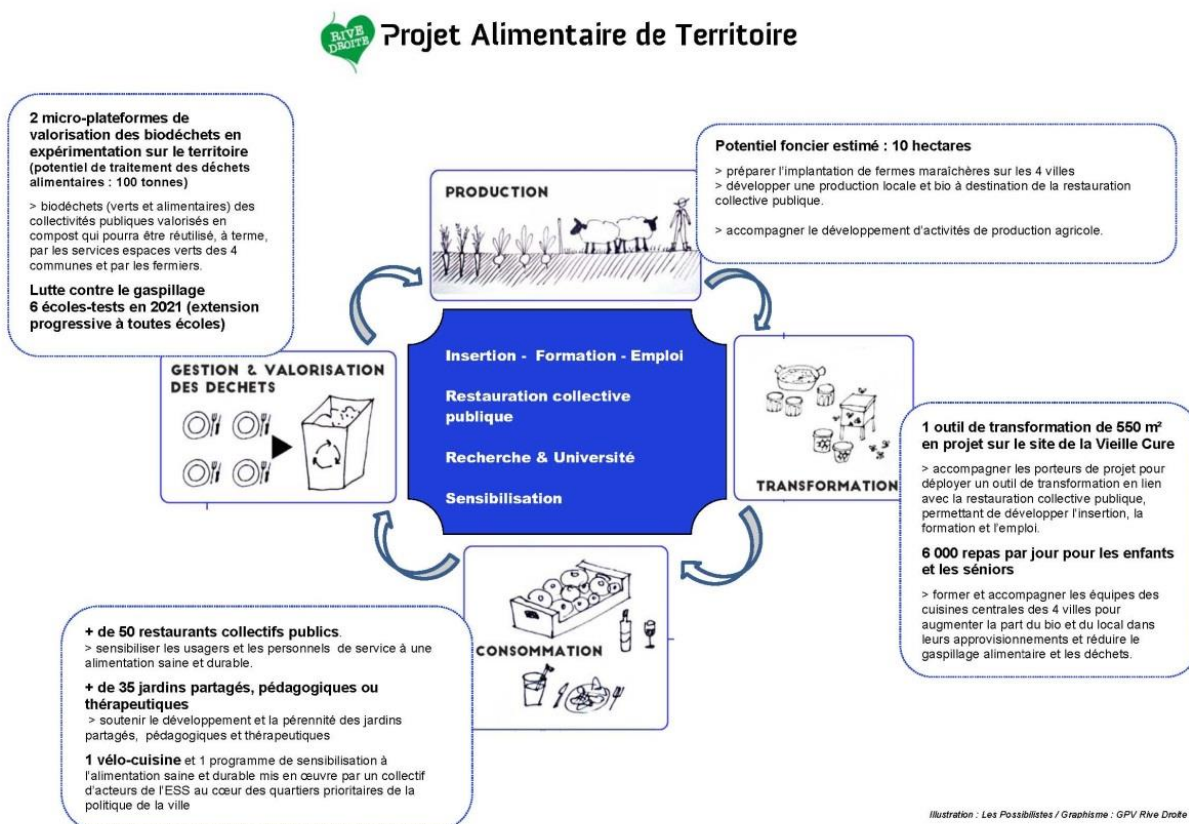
RIVE DROITE Projet Alimentaire de Territoire

2 micro-plateformes de valorisation des biodéchets en expérimentation sur le territoire (potentiel de traitement des déchets alimentaires : 100 tonnes)

> biodéchets (verts et alimentaires) des collectivités publiques valorisés en compost qui pourra être réutilisé, à terme, par les services espaces verts des 4 communes et par les fermiers.

Lutte contre le gaspillage
6 écoles-tests en 2021 (extension progressive à toutes écoles)

PRODUCTION

Potentiel foncier estimé : 10 hectares

> préparer l'implantation de fermes maraîchères sur les 4 villes
> développer une production locale et bio à destination de la restauration collective publique.

> accompagner le développement d'activités de production agricole.

GESTION & VALORISATION DES DECHETS

Insertion - Formation - Emploi

Restauration collective publique

Recherche & Université

Sensibilisation

TRANSFORMATION

1 outil de transformation de 550 m² en projet sur le site de la Vieille Cure

> accompagner les porteurs de projet pour déployer un outil de transformation en lien avec la restauration collective publique, permettant de développer l'insertion, la formation et l'emploi.

6 000 repas par jour pour les enfants et les séniors

> former et accompagner les équipes des cuisines centrales des 4 villes pour augmenter la part du bio et du local dans leurs approvisionnements et réduire le gaspillage alimentaire et les déchets.

CONSOMMATION

+ de 50 restaurants collectifs publics.
> sensibiliser les usagers et les personnels de service à une alimentation saine et durable.

+ de 35 jardins partagés, pédagogiques ou thérapeutiques
> soutenir le développement et la pérennité des jardins partagés, pédagogiques et thérapeutiques

1 vélo-cuisine et 1 programme de sensibilisation à l'alimentation saine et durable mis en œuvre par un collectif d'acteurs de l'ESS au cœur des quartiers prioritaires de la politique de la ville

Illustration : Les Possibilistes / Graphisme : GPV Rive Droite